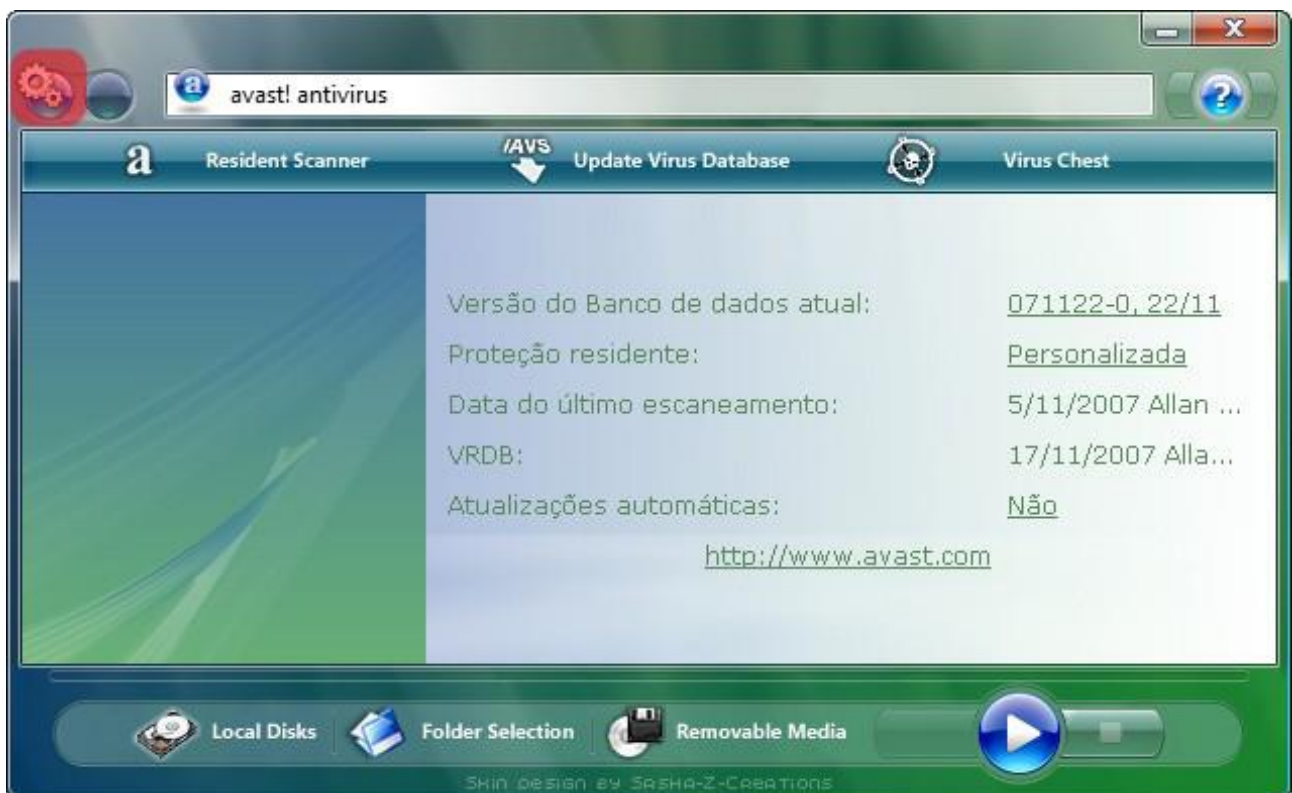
avast! antivirus

Resident Scanner
/AVS
Update Virus Database
Virus Chest

Versão do Banco de dados atual: 071122-0, 22/11
Proteção residente: Personalizada
Data do último escaneamento: 5/11/2007 Allan ...
VRDB: 17/11/2007 Alla...
Atualizações automáticas: Não
http://www.avast.com

Local Disks
Folder Selection
Removable Media

Skin design by Sasha-Z-Creations